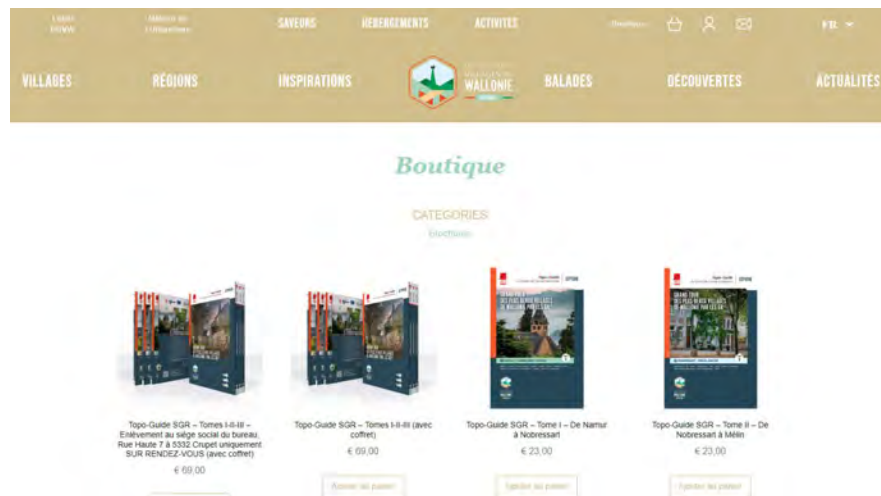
Label PBVW | Maison du Tourisme | SAVEURS | HÉBERGEMENTS | ACTIVITÉS | Boutique | FR

VILLAGES | RÉGIONS | INSPIRATIONS | WALLONIE | BALADES | DÉCOUVERTES | ACTUALITÉS

Boutique

CATEGORIES
Brochures

Topo-Guide SGR – Tomes I-II-III – Enlèvement au siège social du bureau, Rue Haute 7 à 5332 Crupet uniquement SUR RENDEZ-VOUS (avec coffret)
€ 69,00

Topo-Guide SGR – Tomes I-II-III (avec coffret)
€ 69,00
Ajouter au panier

Topo-Guide SGR – Tome I – De Namur à Nobressart
€ 23,00
Ajouter au panier

Topo-Guide SGR – Tome II – De Nobressart à Mélin
€ 23,00
Ajouter au panier